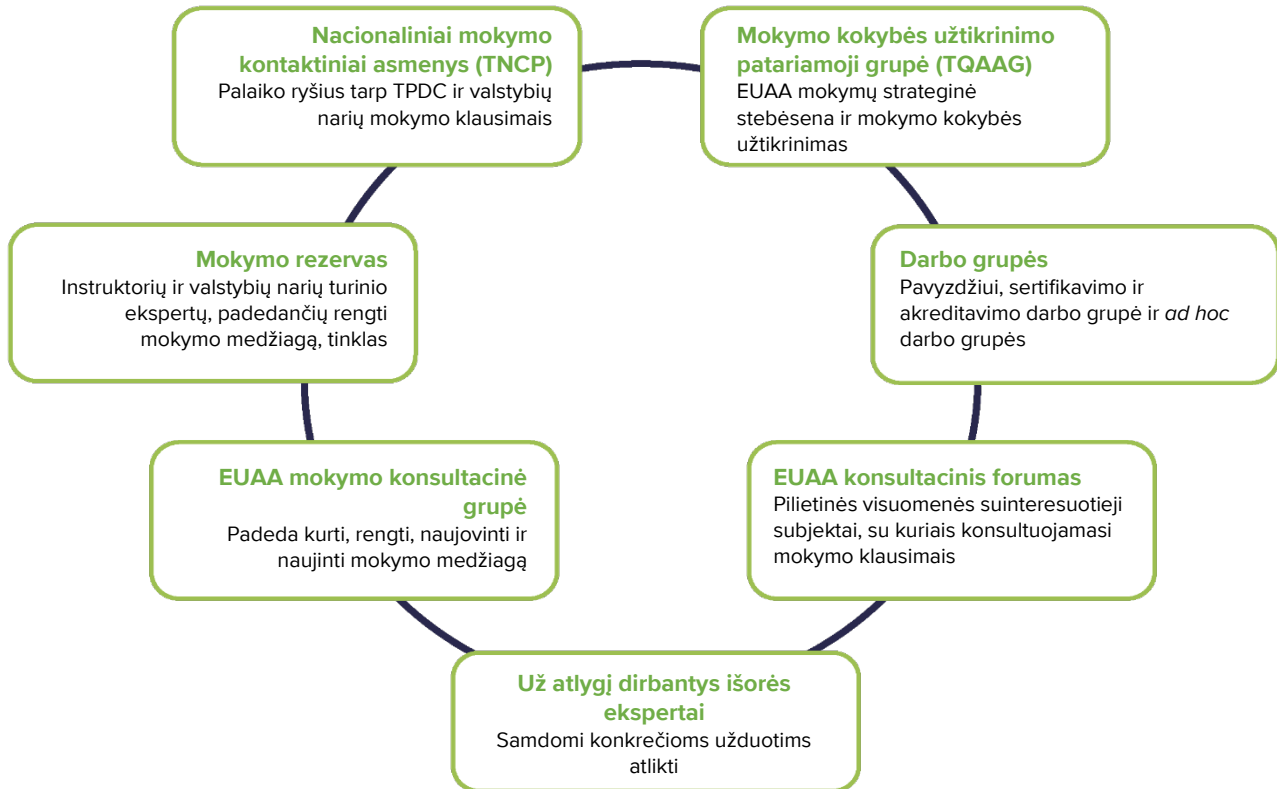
Nacionaliniai mokymo kontaktiniai asmenys (TNCP)
Palaiko ryšius tarp TPDC ir valstybių narių mokymo klausimais

Mokymo kokybės užtikrinimo patariamoji grupė (TQAAG)
EUAA mokymų strateginė stebėsena ir mokymo kokybės užtikrinimas

Mokymo rezervas
Instruktorių ir valstybių narių turinio ekspertų, padedančių rengti mokymo medžiagą, tinklas

Darbo grupės
Pavyzdžiui, sertifikavimo ir akreditavimo darbo grupė ir ad hoc darbo grupės

EUAA mokymo konsultacinė grupė
Padeda kurti, rengti, naujovinti ir naujinti mokymo medžiagą

EUAA konsultacinis forumas
Pilietinės visuomenės suinteresuotieji subjektai, su kuriais konsultuojamasi mokymo klausimais

Už atlygį dirbantys išorės ekspertai
Samdomi konkrečioms užduotims atlikti